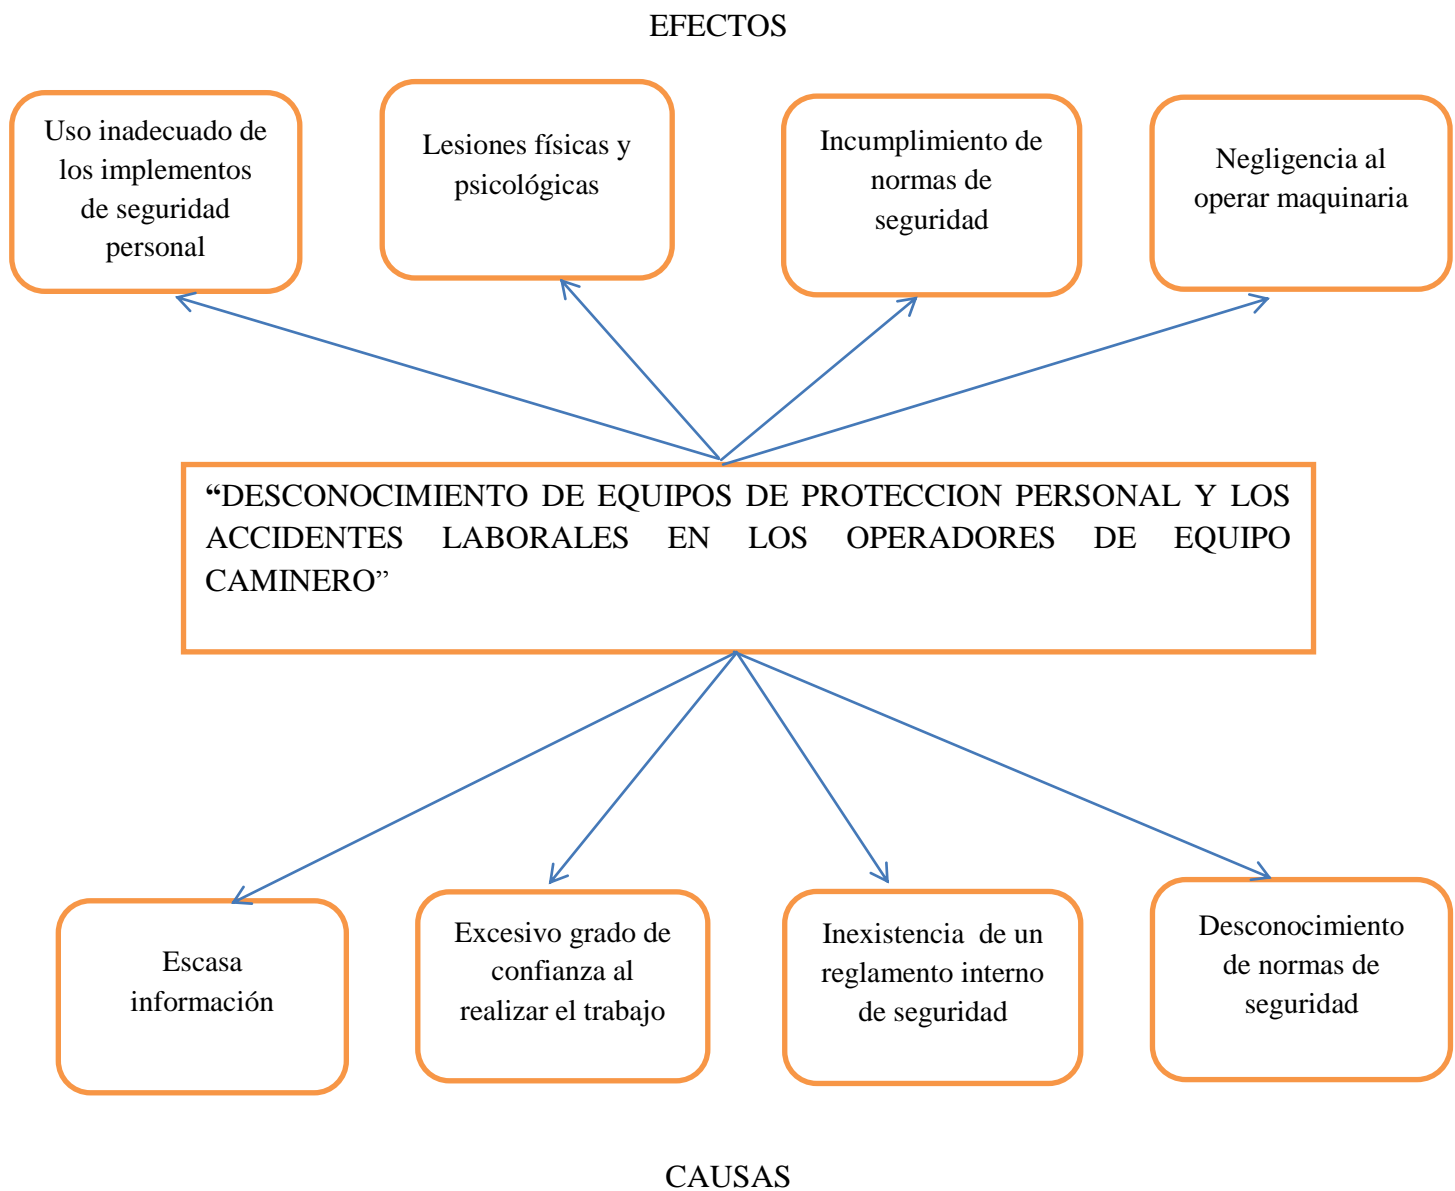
EFECTOS

Uso inadecuado de los implementos de seguridad personal

Lesiones físicas y psicológicas

Incumplimiento de normas de seguridad

Negligencia al operar maquinaria

“DESCONOCIMIENTO DE EQUIPOS DE PROTECCION PERSONAL Y LOS ACCIDENTES LABORALES EN LOS OPERADORES DE EQUIPO CAMINERO”

Escasa información

Excesivo grado de confianza al realizar el trabajo

Inexistencia de un reglamento interno de seguridad

Desconocimiento de normas de seguridad

CAUSAS